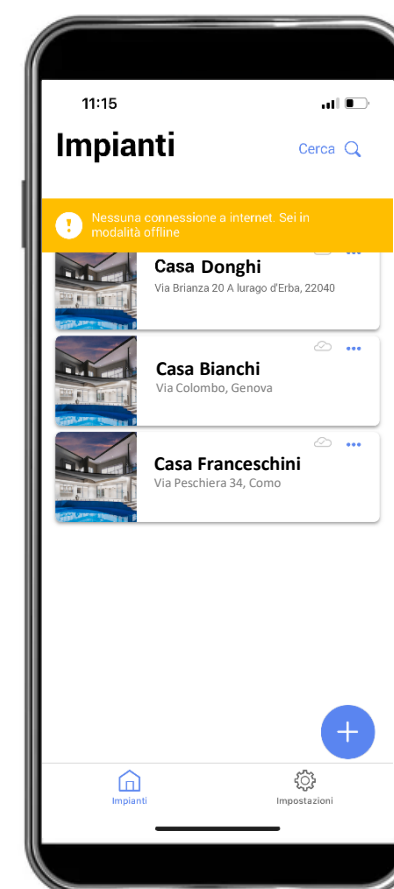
11:15

Impianti

Cerca

Nessuna connessione a internet Sei in modalità offline

Casa Donghi
Via Brianza 20 A lurago d'Erba, 22040

Casa Bianchi
Via Colombo, Genova

Casa Franceschini
Via Peschiera 34, Como

+

Impianti

Impostazioni